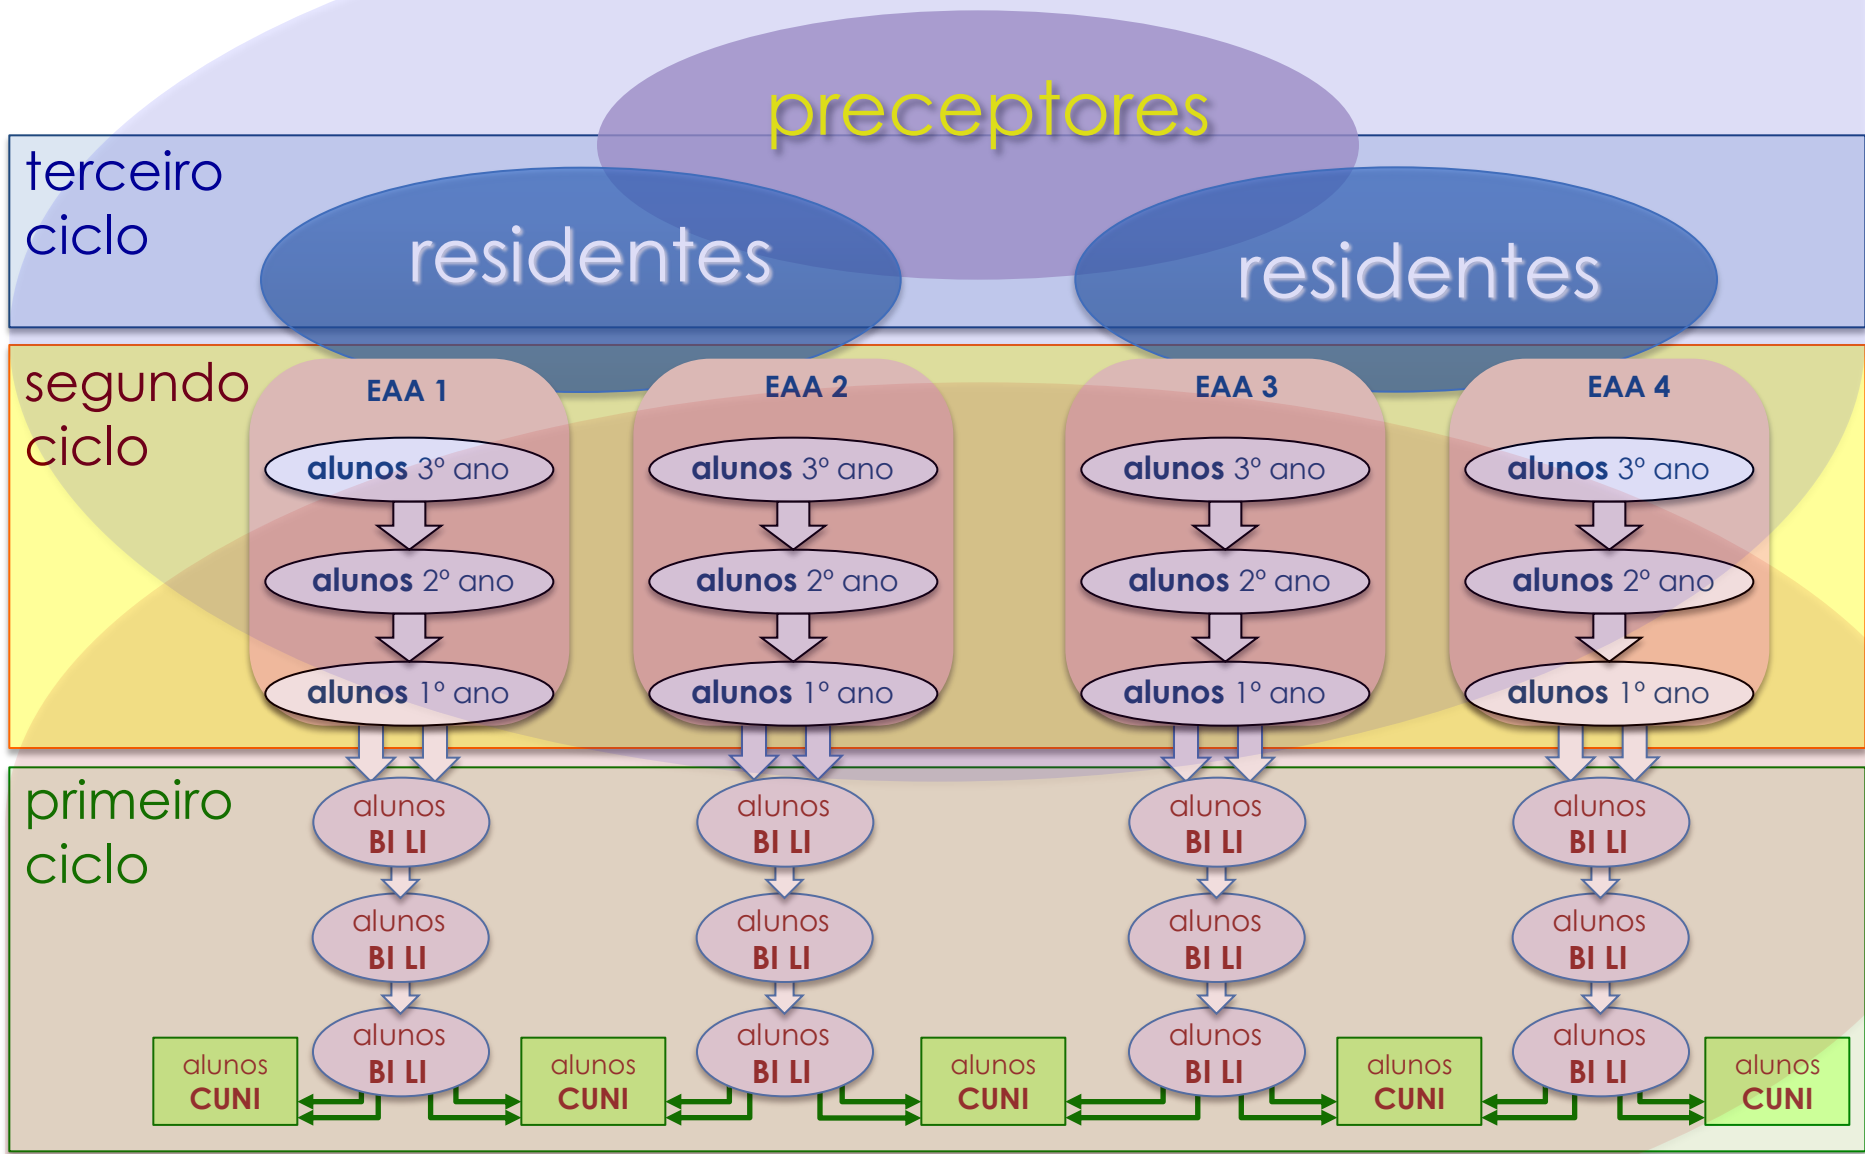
preceptores

terceiro ciclo

residentes

residentes

segundo ciclo

EAA 1

alunos 3º ano

alunos 2º ano

alunos 1º ano

EAA 2

alunos 3º ano

alunos 2º ano

alunos 1º ano

EAA 3

alunos 3º ano

alunos 2º ano

alunos 1º ano

EAA 4

alunos 3º ano

alunos 2º ano

alunos 1º ano

primeiro ciclo

alunos BI LI

alunos BI LI

alunos BI LI

alunos BI LI

alunos BI LI

alunos BI LI

alunos BI LI

alunos BI LI

alunos BI LI

alunos BI LI

alunos BI LI

alunos BI LI

alunos CUNI

alunos CUNI

alunos CUNI

alunos CUNI

alunos CUNI